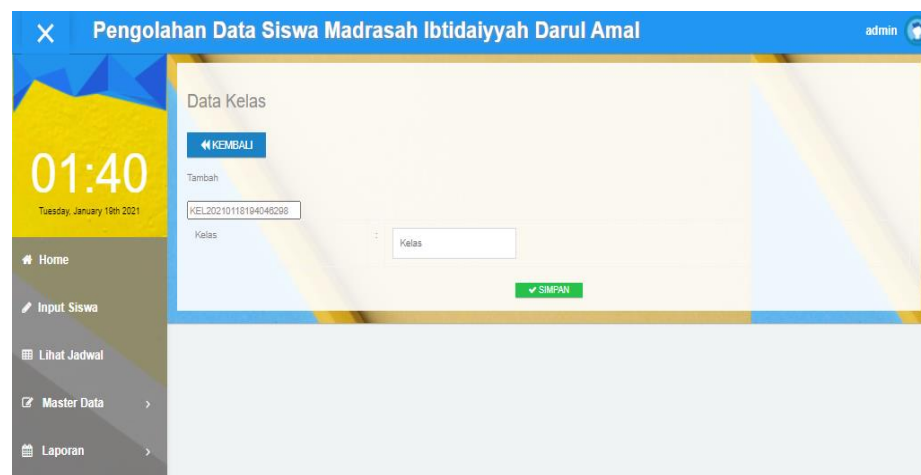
×

Pengolahan Data Siswa Madrasah Ibtidaiyyah Darul Amal

admin

01:40

Tuesday, January 19th 2021

Home

Input Siswa

Lihat Jadwal

Master Data

Laporan

Data Kelas

KEMBALI

Tambah

KEL20210118194048298

| Kelas | : | Kelas |
|---|---|---|

SIMPAN